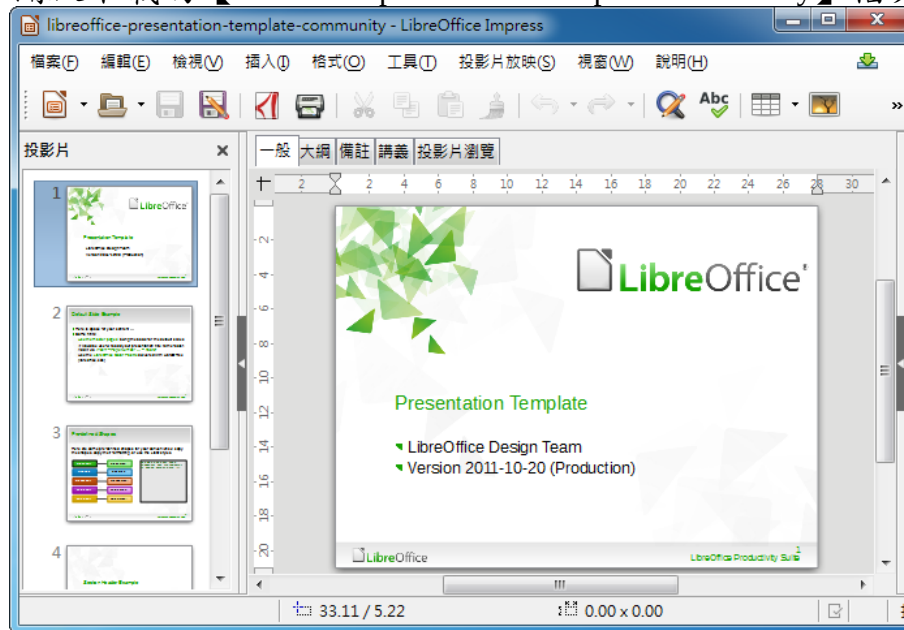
libreoffice-presentation-template-community - LibreOffice Impress

檔案(F) 編輯(E) 檢視(V) 插入(I) 格式(O) 工具(T) 投影片放映(S) 視窗(W) 說明(H)

投影片 ×

1
2
3
4

一般 大綱 備註 講義 投影片瀏覽

2 2 4 6 8 10 12 14 16 18 20 22 24 26 28 30

2 4 6 8 10 12 14 16 18 20

LibreOffice

Presentation Template

LibreOffice Design Team
Version 2011-10-20 (Production)

LibreOffice

LibreOffice Productivity Suite

33.11 / 5.22
0.00 x 0.00